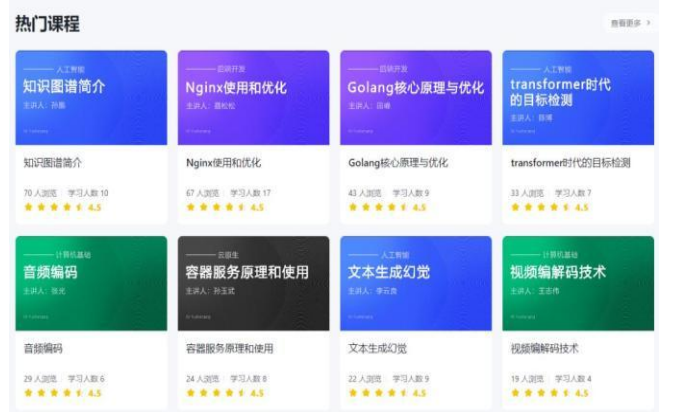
热门课程

查看更多 >

人工智能
知识图谱简介
主讲人：孙鹏

知识图谱简介
70 人浏览 学习人数 10
4.5

后端开发
Nginx使用和优化
主讲人：聂松松

Nginx使用和优化
67 人浏览 学习人数 17
4.5

后端开发
Golang核心原理与优化
主讲人：田甫

Golang核心原理与优化
43 人浏览 学习人数 9
4.5

人工智能
transformer时代的目标检测
主讲人：薛博

transformer时代的目标检测
33 人浏览 学习人数 7
4.5

计算机基础
音频编码
主讲人：张光

音频编码
29 人浏览 学习人数 6
4.5

云原生
容器服务原理和使用
主讲人：孙玉武

容器服务原理和使用
24 人浏览 学习人数 8
4.5

人工智能
文本生成幻觉
主讲人：李云青

文本生成幻觉
22 人浏览 学习人数 9
4.5

计算机基础
视频编解码技术
主讲人：王志伟

视频编解码技术
19 人浏览 学习人数 4
4.5